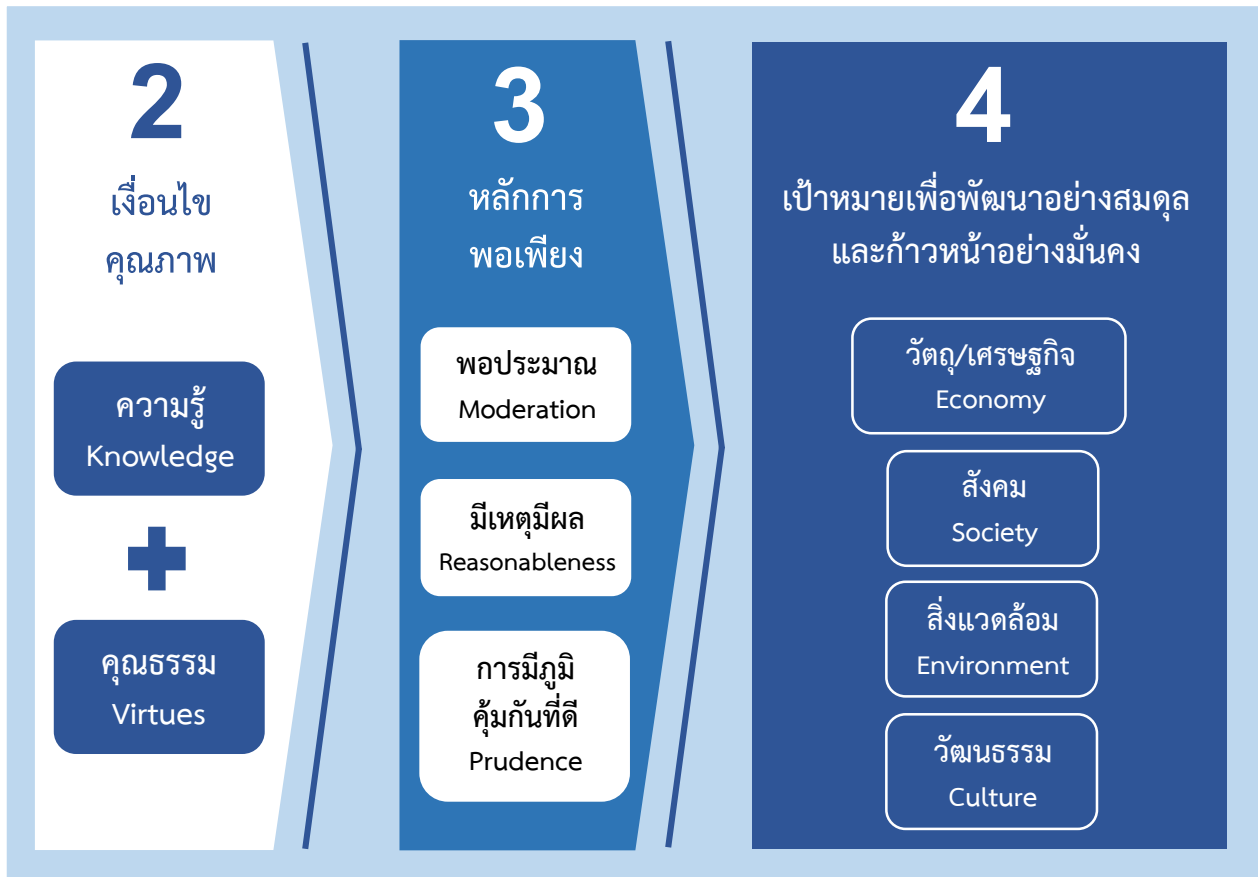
2

เงื่อนไข
คุณภาพ

ความรู้
Knowledge

คุณธรรม
Virtues

3

หลักการ
พอเพียง

พอประมาณ
Moderation

มีเหตุมีผล
Reasonableness

การมีภูมิ
คุ้มกันที่ดี
Prudence

4

เป้าหมายเพื่อพัฒนาอย่างสมดุล
และก้าวหน้าอย่างมั่นคง

วัตถุ/เศรษฐกิจ
Economy

สังคม
Society

สิ่งแวดล้อม
Environment

วัฒนธรรม
Culture